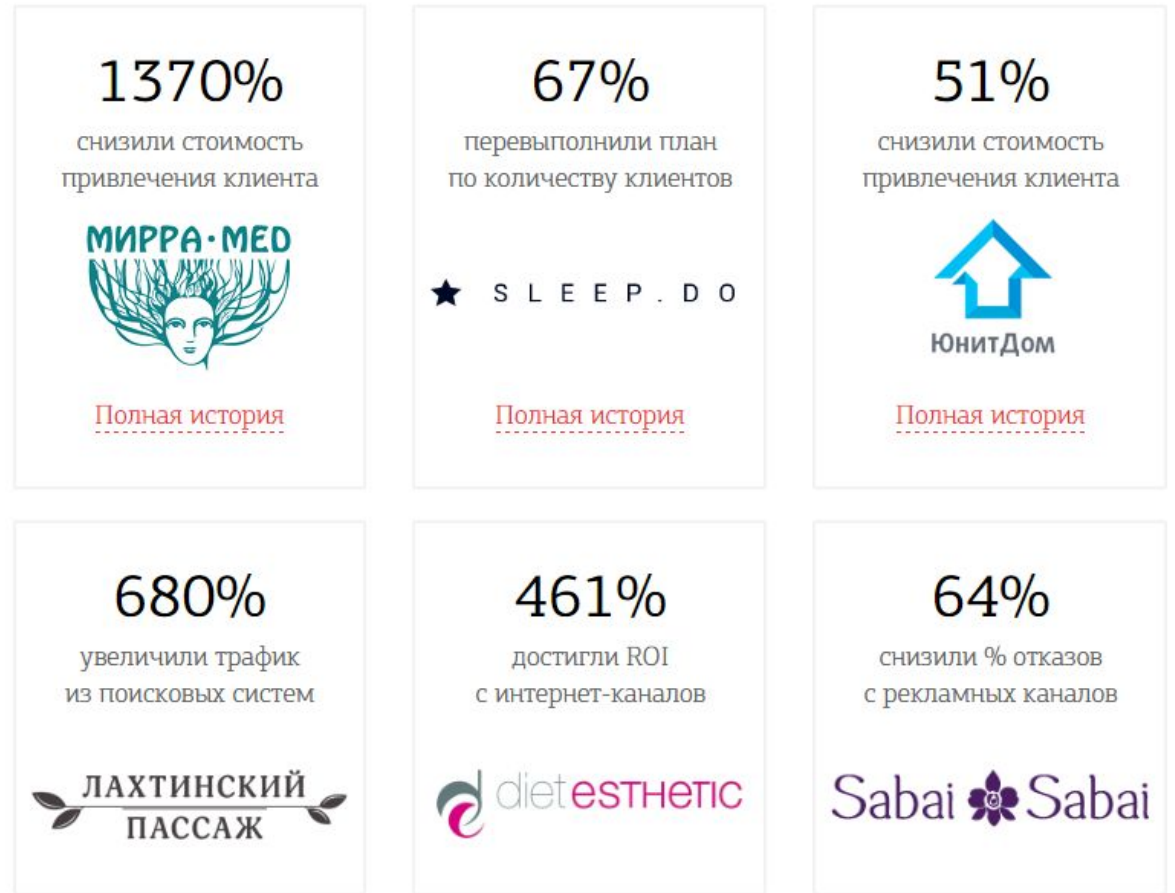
1370%
снизили стоимость привлечения клиента

МИРРА·MED

Полная история

67%
перевыполнили план по количеству клиентов

SLEEP.DO

Полная история

51%
снизили стоимость привлечения клиента

ЮнитДом

Полная история

680%
увеличили трафик из поисковых систем

ЛАХТИНСКИЙ ПАССАЖ

461%
достигли ROI с интернет-каналов

dietESTHETIC

64%
снизили % отказов с рекламных каналов

Sabai Sabai